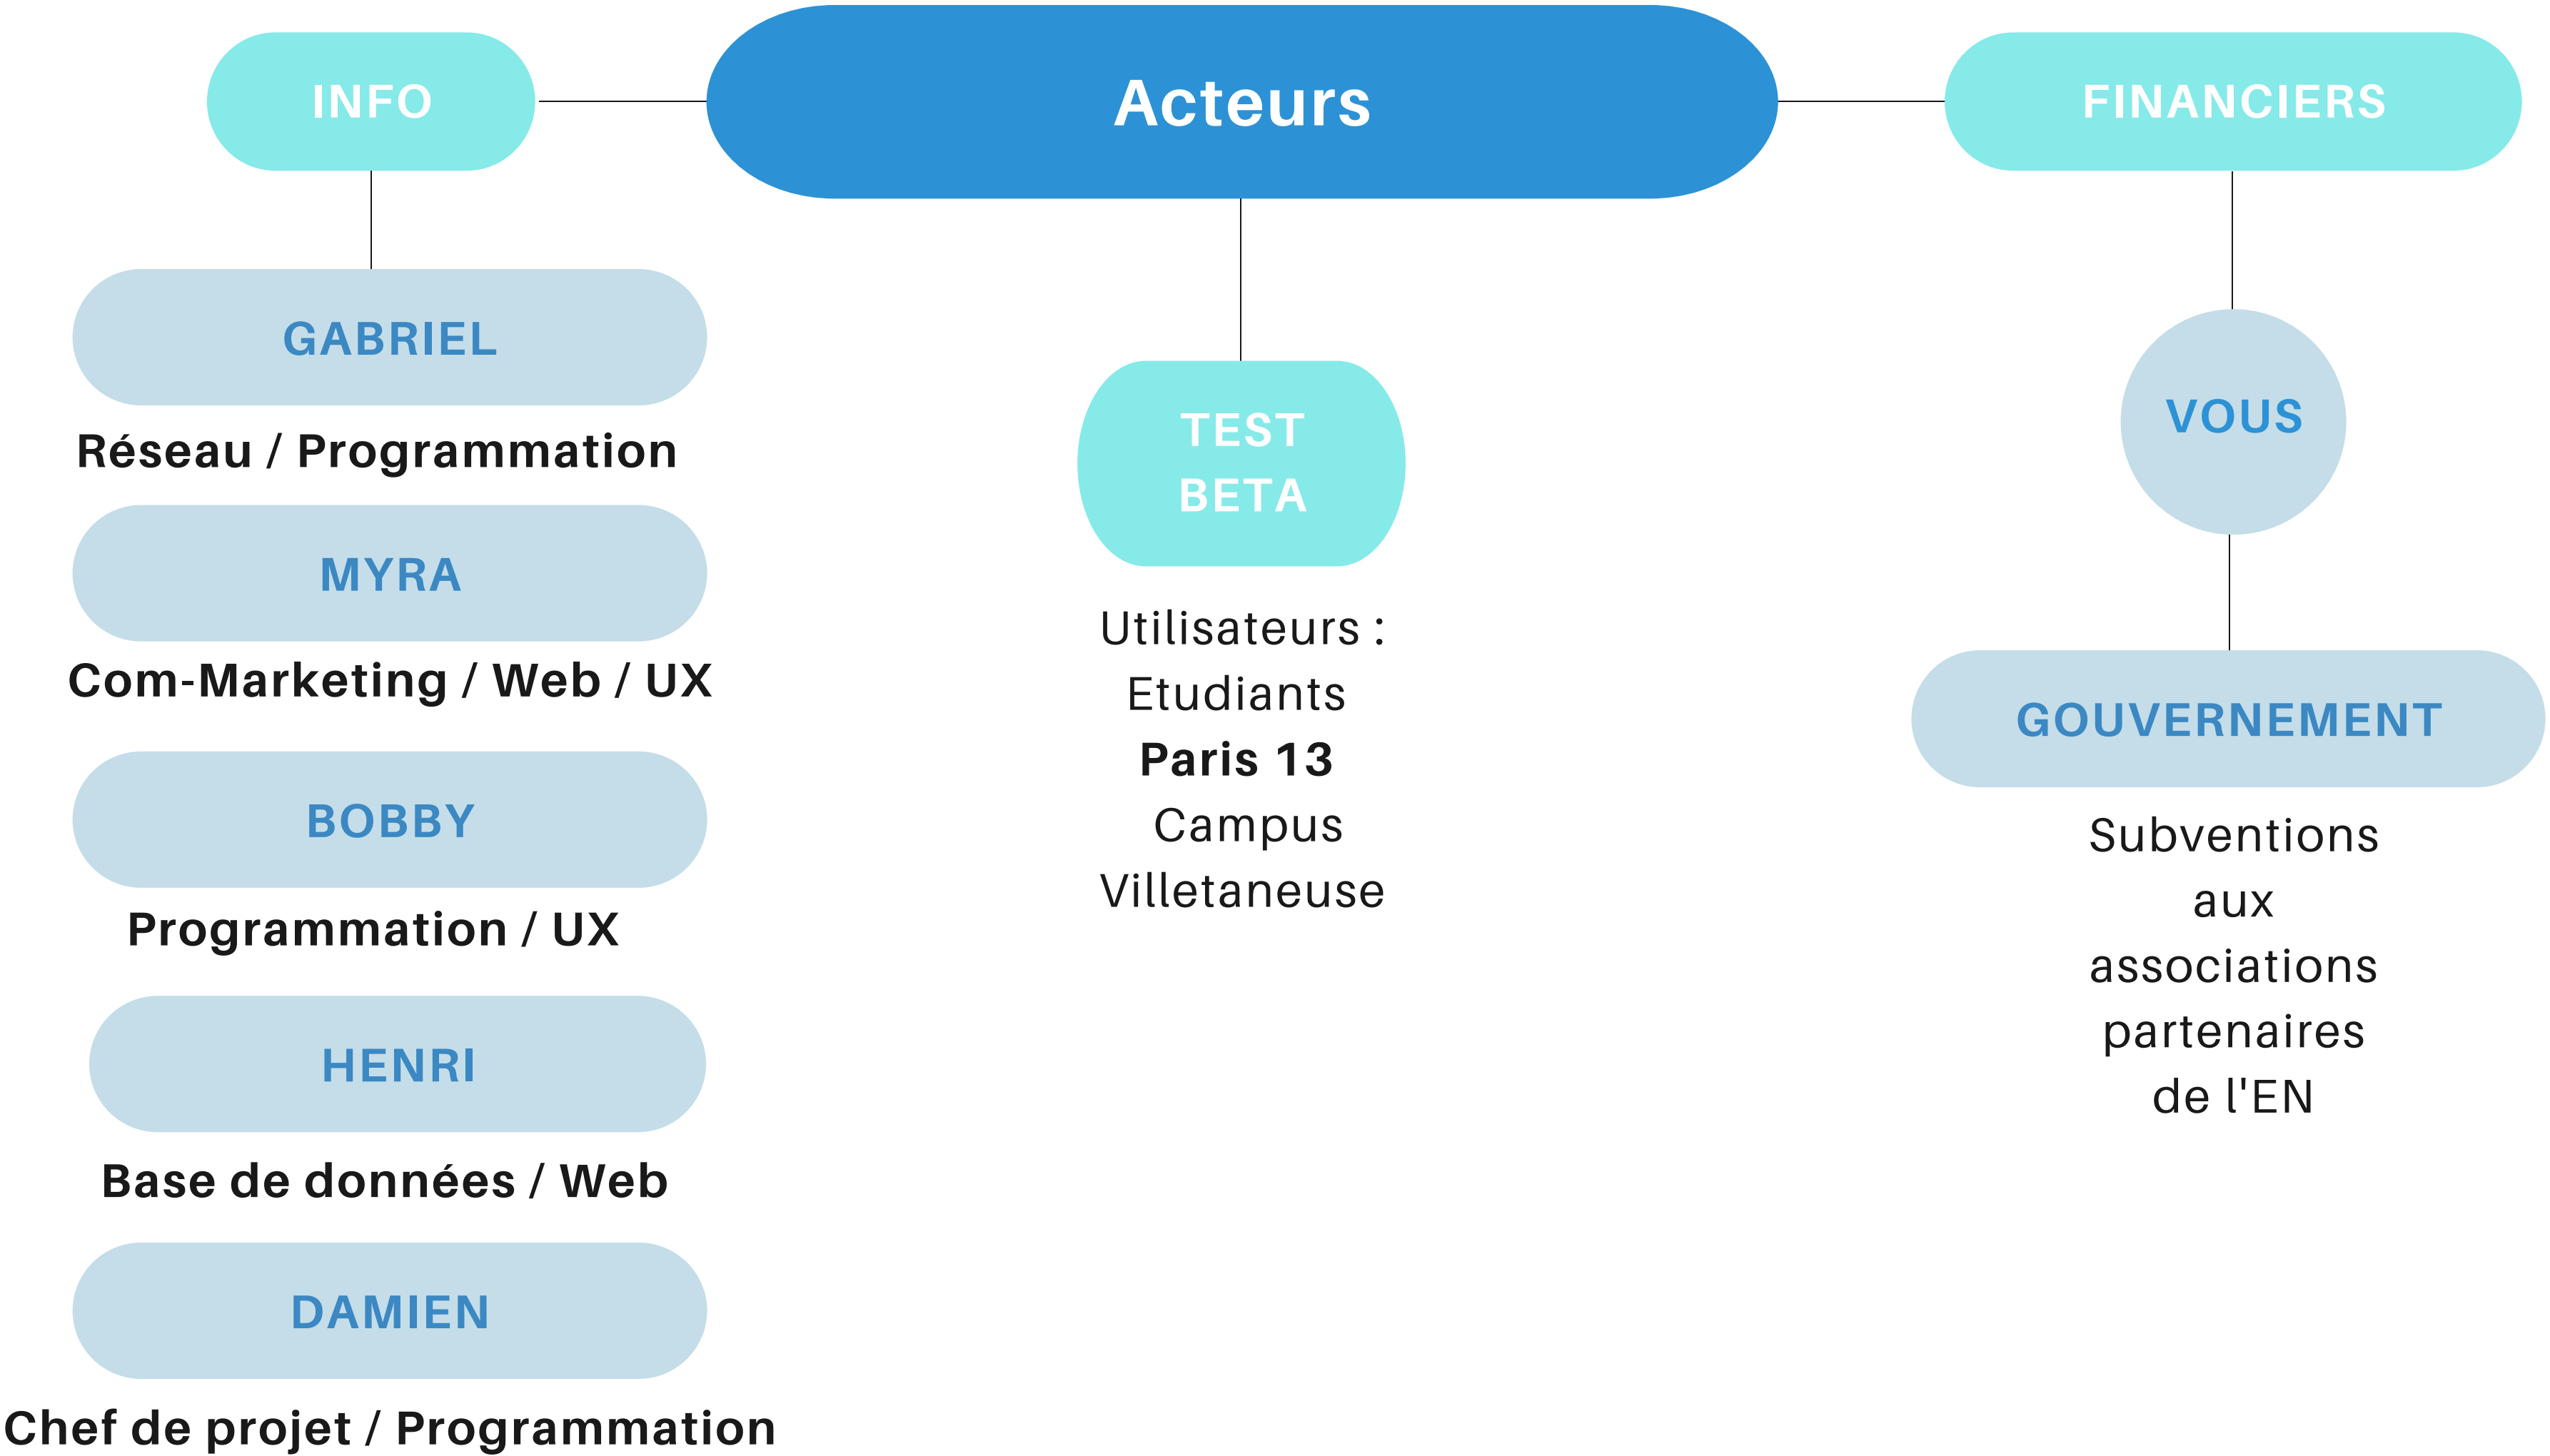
Acteurs

INFO

GABRIEL

Réseau / Programmation

MYRA

Com-Marketing / Web / UX

BOBBY

Programmation / UX

HENRI

Base de données / Web

DAMIEN

Chef de projet / Programmation

TEST BETA

Utilisateurs : Etudiants **Paris 13** Campus Villetaneuse

FINANCIERS

VOUS

GOUVERNEMENT

Subventions aux associations partenaires de l'EN